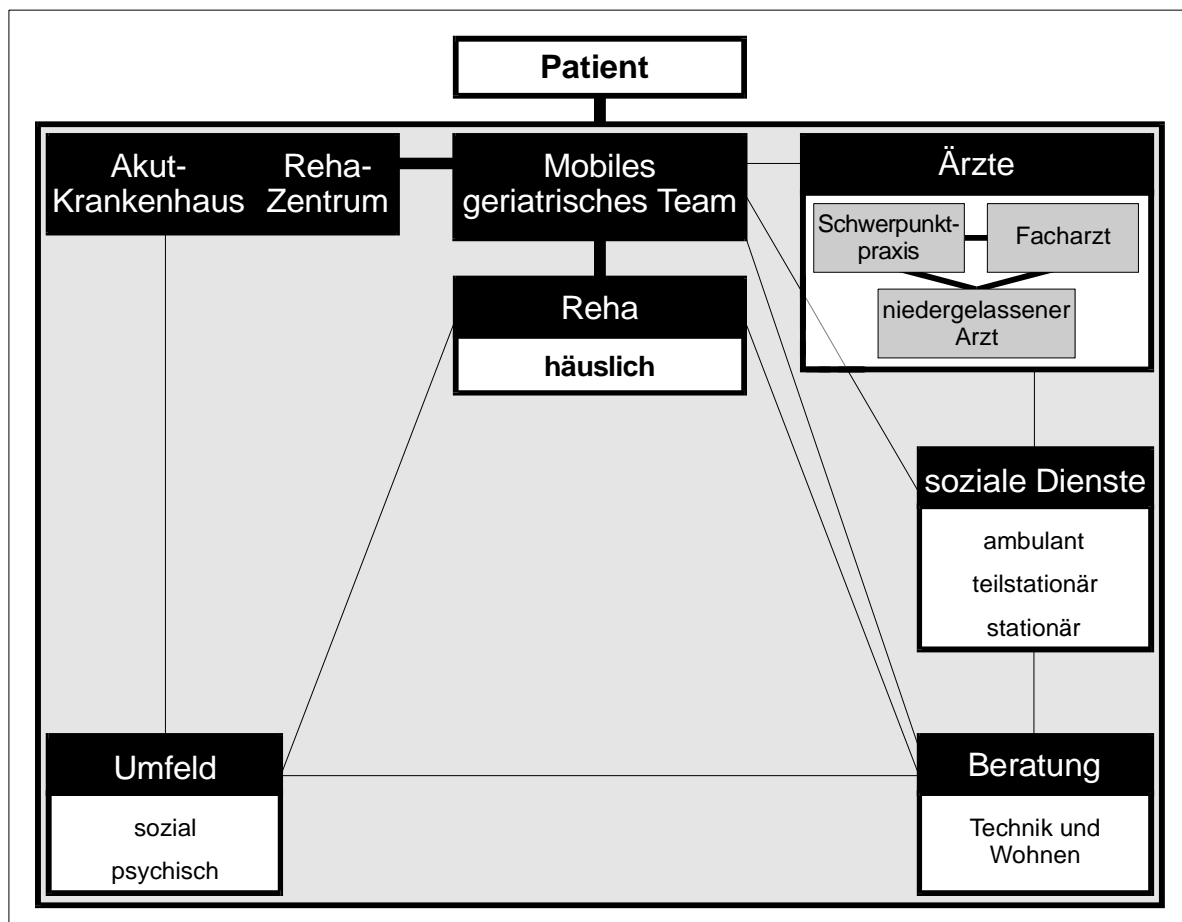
Patient

Akut-Krankenhaus

Reha-Zentrum

Mobiles geriatrisches Team

Ärzte

Schwerpunkt-praxis

Facharzt

niedergelassener Arzt

Reha

häuslich

soziale Dienste

ambulant

teilstationär

stationär

Umfeld

sozial

psychisch

Beratung

Technik und Wohnen